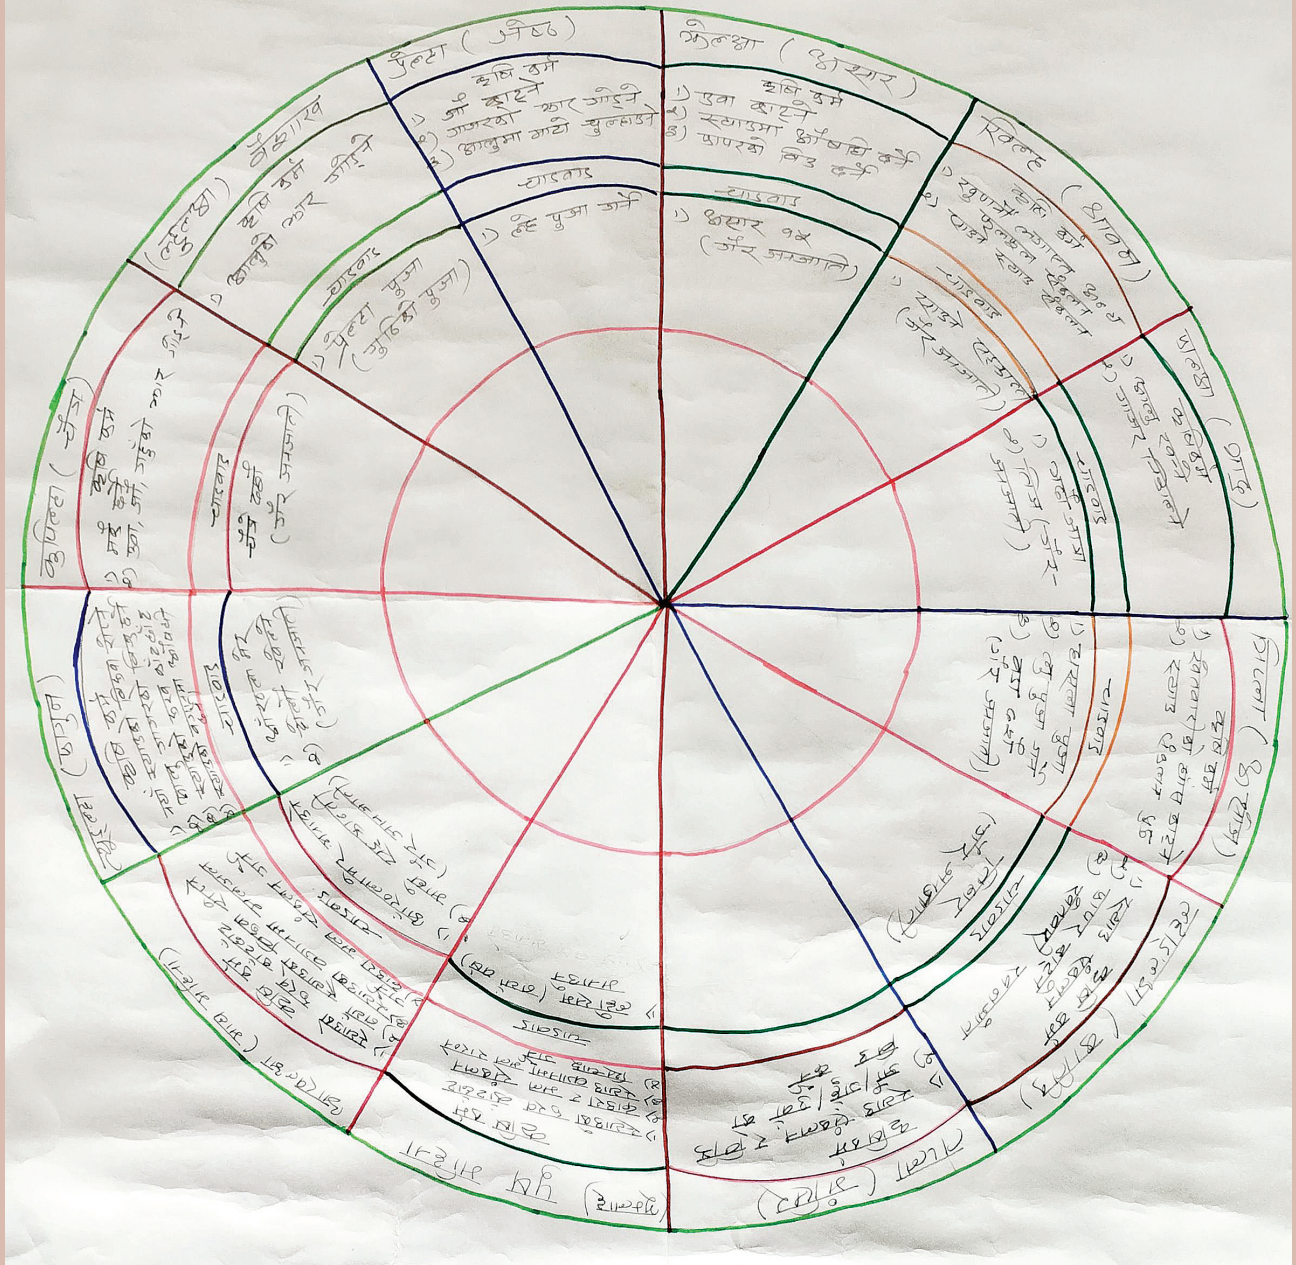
पुल्या ( जेठ )
कृषि कर्म
१) धाँ छर्ने
२) जयरको कार गर्ने
३) खालुमा गाढी बुल्हाउने
चाडबाड
१) ढेँढे पुजा गर्ने

श्रेल्हा ( असार )
कृषि कर्म
१) घुवा छर्ने
२) रुगाङमा औषधि गर्ने
३) पुपरको बिउ छर्ने
चाडबाड
१) असार १५
( जौर असजाते )

बैशाख ( लेल्हा )
कृषि कर्म
१) खालुमा कार गर्ने
चाडबाड
१) पुल्हा पुजा
( गुठिको पुजा )

खिल्ह ( साउन )
१) रुगाको गोडमेल गर्ने
२) फुलकोल रोप्ने
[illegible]
चाडबाड
१) साउने सक्राति
( जौर असजाते )

कुपिल्ल ( चैत )
कृषि कर्म
१) गहुँ काट्ने
२) मासु, धान, गहुँको कार गर्ने
चाडबाड
१) चैते दसैं
( जौर असजाते )

( भदौ )
१) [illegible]
चाडबाड
१) जनै पूर्णिमा
( जौर असजाते )

फागुन ( फाल्गुन )
कृषि कर्म
१) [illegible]
२) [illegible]
चाडबाड
१) शिवरात्री
( जौर असजाते )

( असोज )
१) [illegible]
२) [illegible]
चाडबाड
१) बडा दसैं
२) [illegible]
( जौर असजाते )

( माघ )
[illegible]
चाडबाड
१) माघे संक्रान्ति
( जौर असजाते )

( कात्तिक )
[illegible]
चाडबाड
१) तिहार
( जौर असजाते )

पुस ( पौष )
१) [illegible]
२) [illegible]
३) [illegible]
चाडबाड
१) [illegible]

( मंसिर )
१) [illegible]
२) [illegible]
चाडबाड
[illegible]